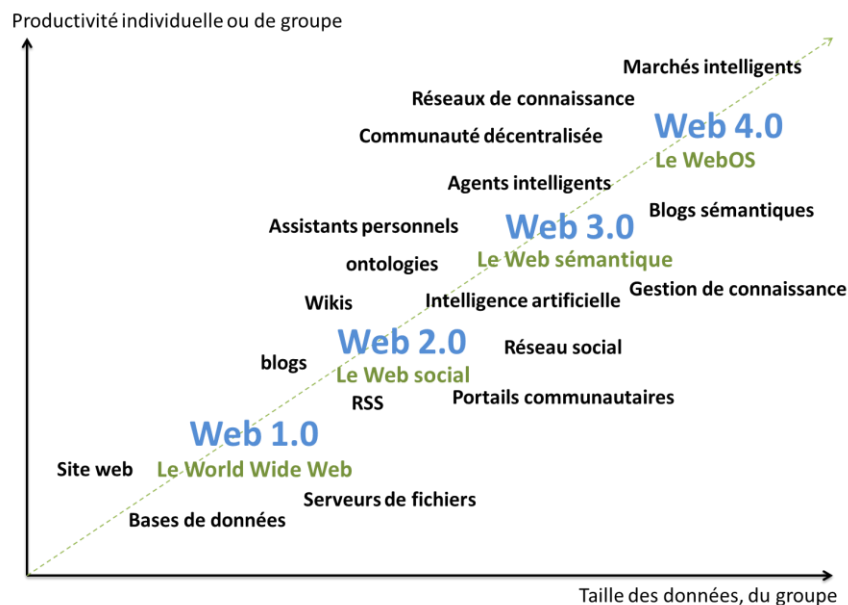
Productivité individuelle ou de groupe

Marchés intelligents

Réseaux de connaissance

Communauté décentralisée

Web 4.0
Le WebOS

Agents intelligents

Blogs sémantiques

Assistants personnels

Web 3.0
Le Web sémantique

ontologies

Wikis

Intelligence artificielle

Gestion de connaissance

Web 2.0
Le Web social

blogs

Réseau social

RSS

Portails communautaires

Web 1.0
Le World Wide Web

Site web

Serveurs de fichiers

Bases de données

Taille des données, du groupe